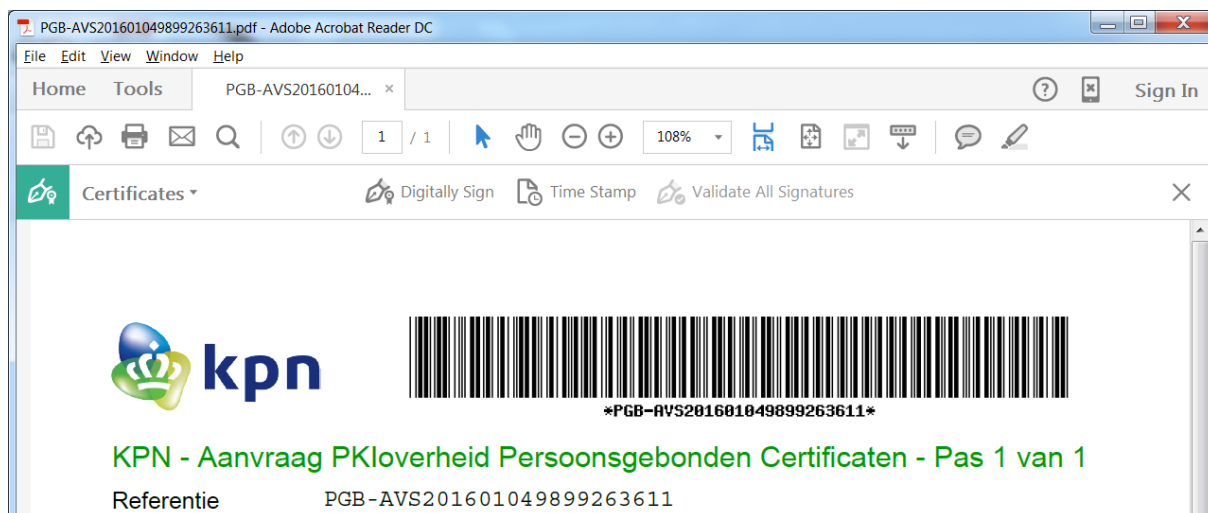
PGB-AVS201601049899263611.pdf - Adobe Acrobat Reader DC

File Edit View Window Help

Home Tools PGB-AVS20160104... ×

Sign In

1 / 1 108%

Certificates Digitally Sign Time Stamp Validate All Signatures

kpn

*PGB-AVS201601049899263611*

KPN - Aanvraag PKIoverheid Persoonsgebonden Certificaten - Pas 1 van 1

Referentie PGB-AVS201601049899263611